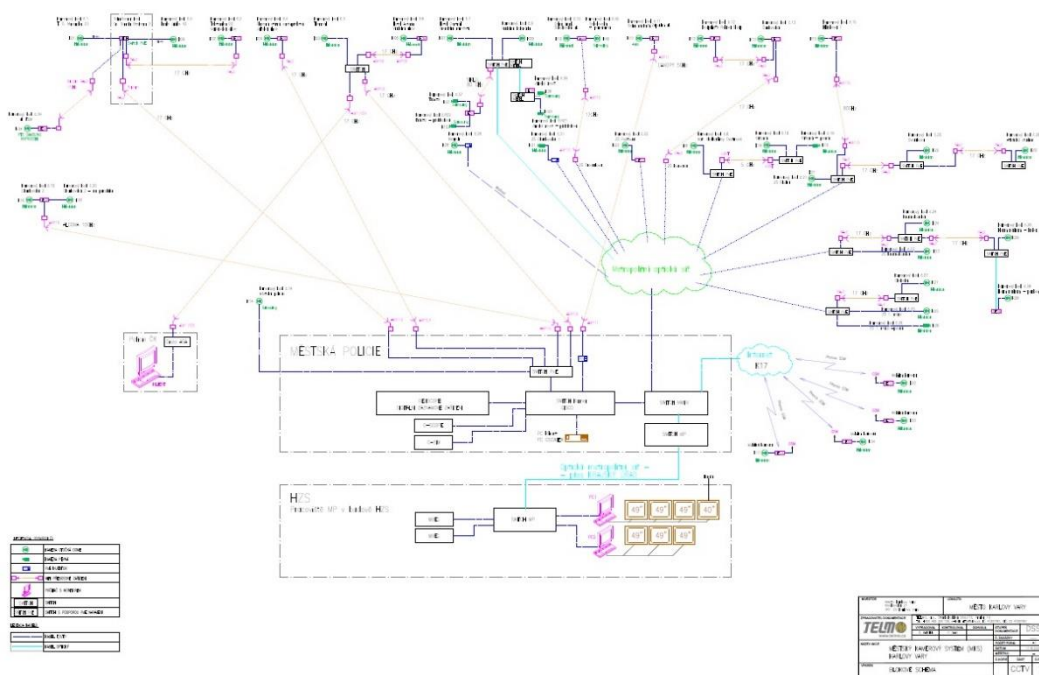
Metropolitní optická síť

MĚSTSKÁ POLICIE

SWITCH MP

SWITCH MAIN

Internet
LTE

SWITCH MP

HZS
Pracoviště MP v budově HZS

SWITCH MP

49"
49"
49"
40"
49"
49"
49"

Optická metropolitní síť

TELMO

MĚSTO KARLOVY VARY

MĚSTSKÝ KAMEROVÝ SYSTÉM (MKS)
KARLOVY VARY

BLOKOVÉ SCHÉMA

CCTV

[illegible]